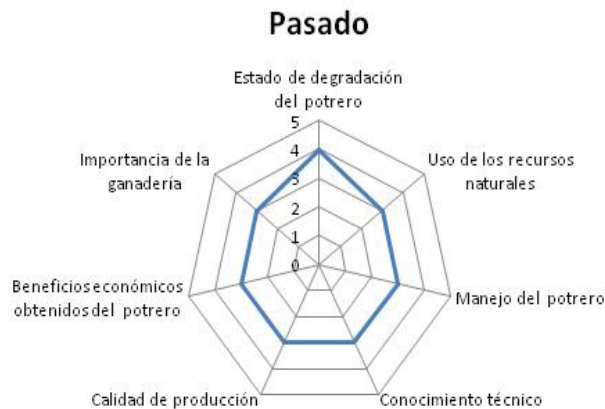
Pasado

Estado de degradación del potrero

5
4
3
2
1
0

Uso de los recursos naturales

Manejo del potrero

Conocimiento técnico

Calidad de producción

Beneficios económicos obtenidos del potrero

Importancia de la ganadería